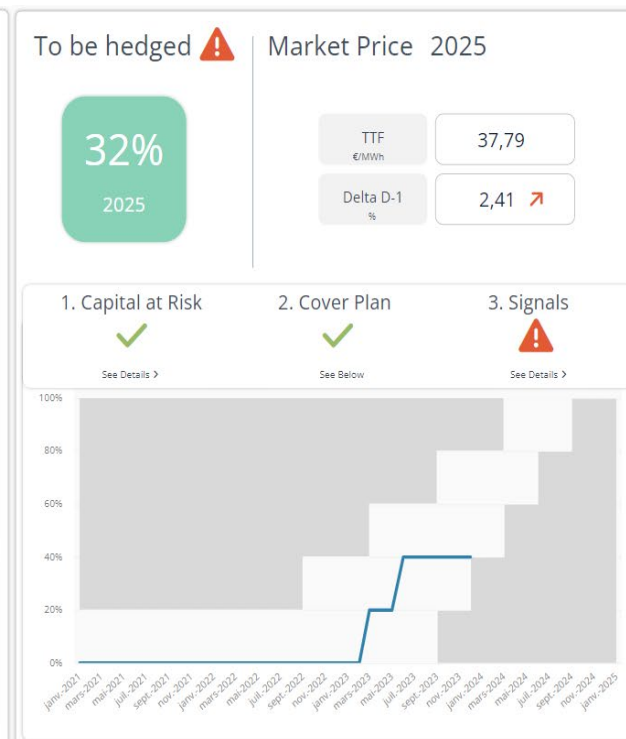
To be hedged

32%
2025

Market Price 2025

| TTF €/MWh | 37,79 |
|---|---|
| Delta D-1 % | 2,41 |

1. Capital at Risk
See Details >

2. Cover Plan
See Below

3. Signals
See Details >

100%
80%
60%
40%
20%
0%

janv.-2021 mars-2021 mai-2021 juil.-2021 sept.-2021 nov.-2021 janv.-2022 mars-2022 mai-2022 juil.-2022 sept.-2022 nov.-2022 janv.-2023 mars-2023 mai-2023 juil.-2023 sept.-2023 nov.-2023 janv.-2024 mars-2024 mai-2024 juil.-2024 sept.-2024 nov.-2024 janv.-2025